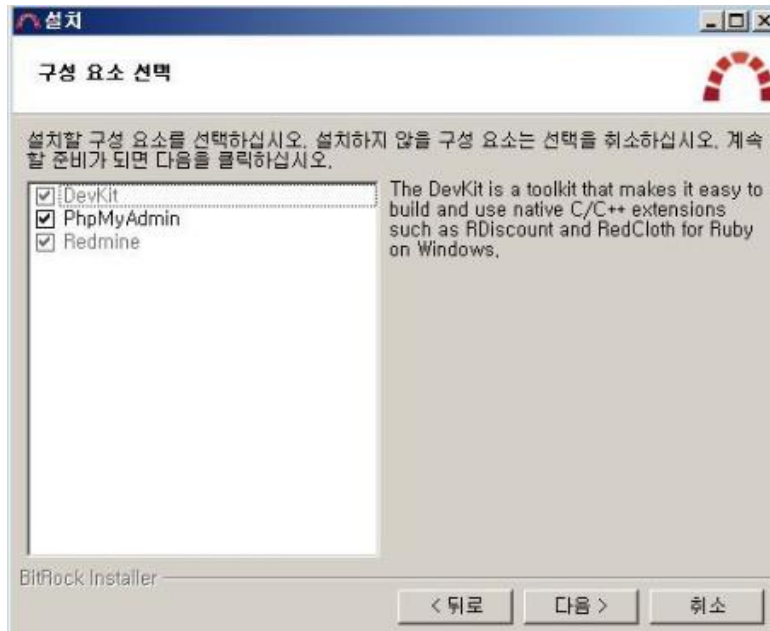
설치

구성 요소 선택

설치할 구성 요소를 선택하십시오. 설치하지 않을 구성 요소는 선택을 취소하십시오. 계속할 준비가 되면 다음을 클릭하십시오.

DevKit
PhpMyAdmin
Redmine

The DevKit is a toolkit that makes it easy to build and use native C/C++ extensions such as RDiscount and RedCloth for Ruby on Windows.

BitRock Installer

< 뒤로
다음 >
취소